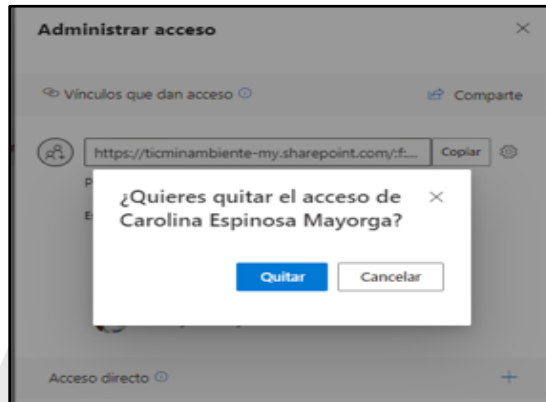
Administrar acceso

×

Vínculos que dan acceso ⓘ

Comparte

https://ticminambiente-my.sharepoint.com/:f...

Copiar

P

E

¿Quieres quitar el acceso de Carolina Espinosa Mayorga?

×

Quitar

Cancelar

Acceso directo ⓘ

+